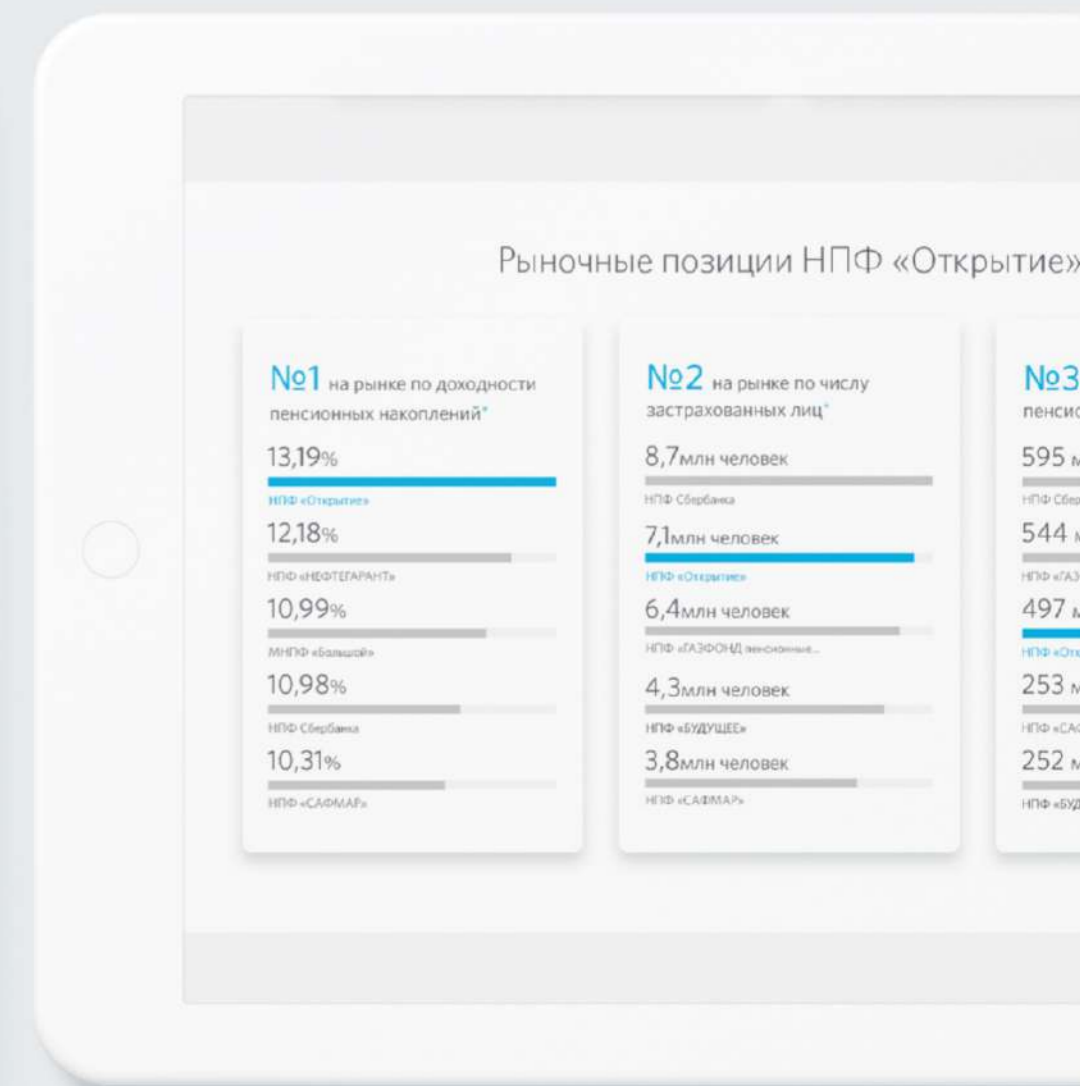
Рыночные позиции НПФ «Открытие»

№1 на рынке по доходности пенсионных накоплений*

13,19%
НПФ «Открытие»
12,18%
НПФ «НЕФТЕГАРАНТ»
10,99%
МНПФ «Большой»
10,98%
НПФ Сбербанка
10,31%
НПФ «САФМАР»

№2 на рынке по числу застрахованных лиц*

8,7млн человек
НПФ Сбербанка
7,1млн человек
НПФ «Открытие»
6,4млн человек
НПФ «ГАЗФОНД пенсионные...
4,3млн человек
НПФ «БУДУЩЕЕ»
3,8млн человек
НПФ «САФМАР»

№3
пенсио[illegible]
595 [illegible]
НПФ Сбер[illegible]
544 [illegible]
НПФ «ГАЗ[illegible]
497 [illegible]
НПФ «От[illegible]
253 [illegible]
НПФ «СА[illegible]
252 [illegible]
НПФ «БУД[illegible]